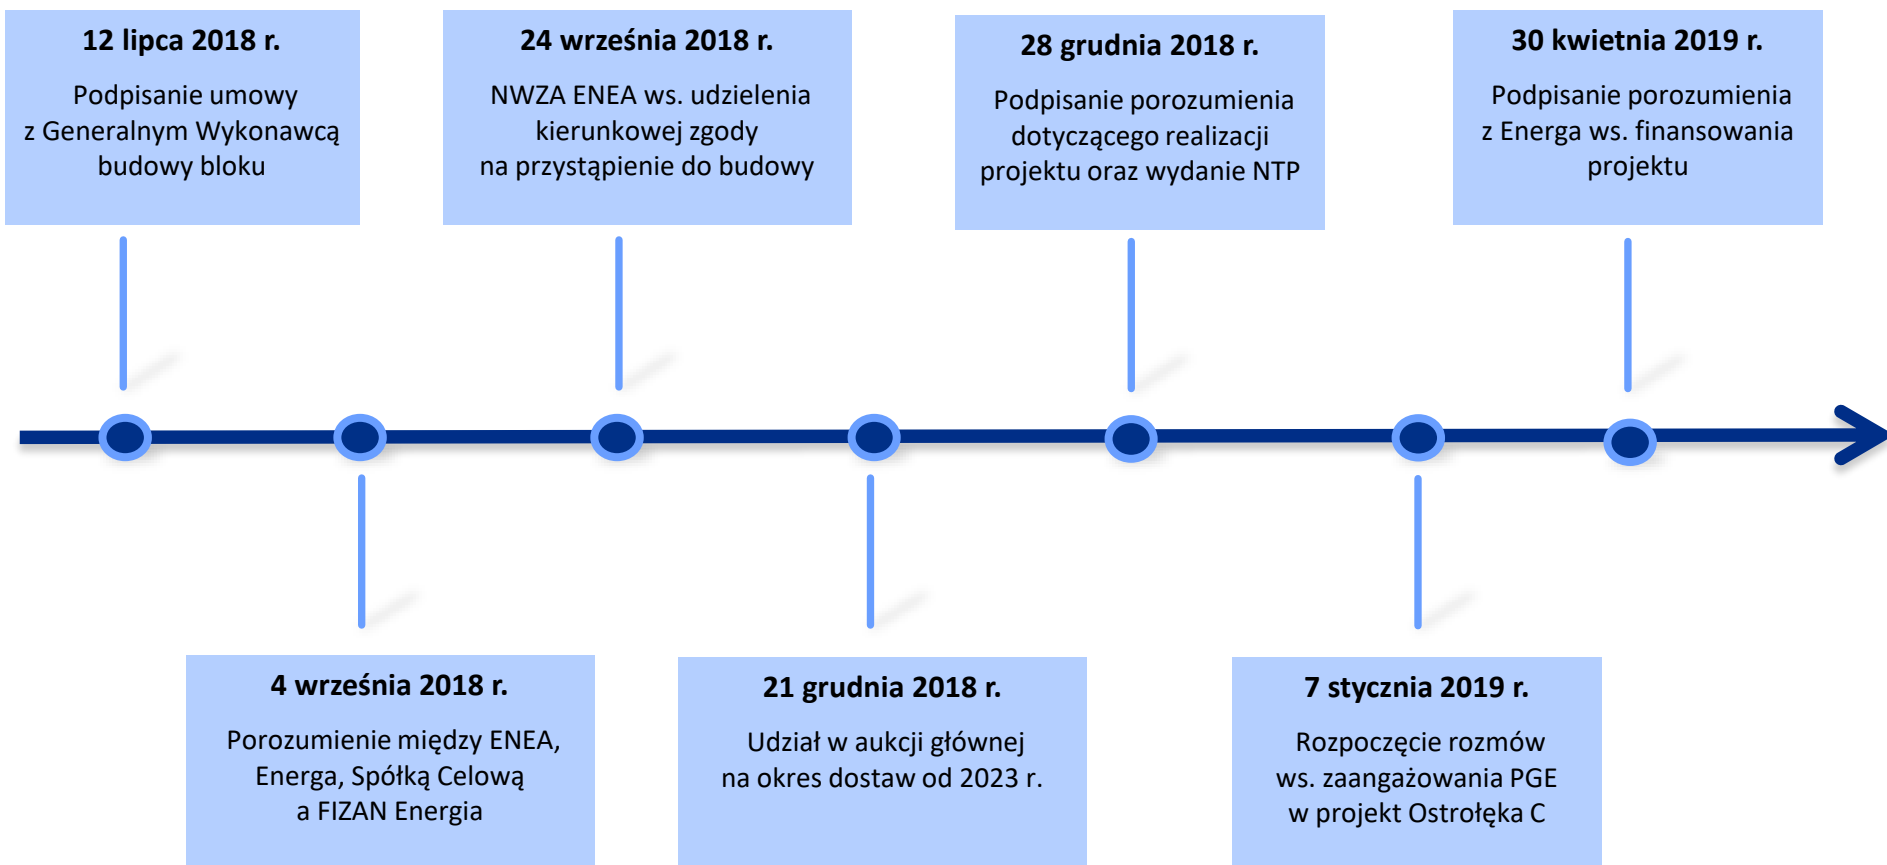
12 lipca 2018 r.

Podpisanie umowy z Generalnym Wykonawcą budowy bloku

24 września 2018 r.

NWZA ENEA ws. udzielenia kierunkowej zgody na przystąpienie do budowy

28 grudnia 2018 r.

Podpisanie porozumienia dotyczącego realizacji projektu oraz wydanie NTP

30 kwietnia 2019 r.

Podpisanie porozumienia z Energa ws. finansowania projektu

4 września 2018 r.

Porozumienie między ENEA, Energa, Spółką Celową a FIZAN Energia

21 grudnia 2018 r.

Udział w aukcji głównej na okres dostaw od 2023 r.

7 stycznia 2019 r.

Rozpoczęcie rozmów ws. zaangażowania PGE w projekt Ostrołęka C